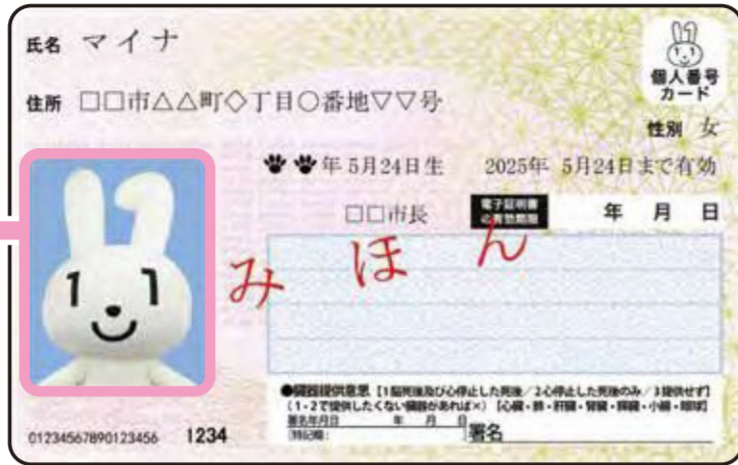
氏名 マイナ

住所 □□市△△町◇丁目○番地▽▽号

個人番号カード

性別 女

🐾🐾年 5月24日生　2025年 5月24日まで有効

□□市長　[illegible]　年　月　日

み　ほ　ん

●臓器提供意思 [1.脳死後及び心停止した死後 / 2.心停止した死後のみ / 3.提供せず]
(1・2で提供したくない臓器があれば×) [心臓・肺・肝臓・腎臓・膵臓・小腸・眼球]
署名年月日　年　月　日
特記欄：　署名

01234567890123456　1234